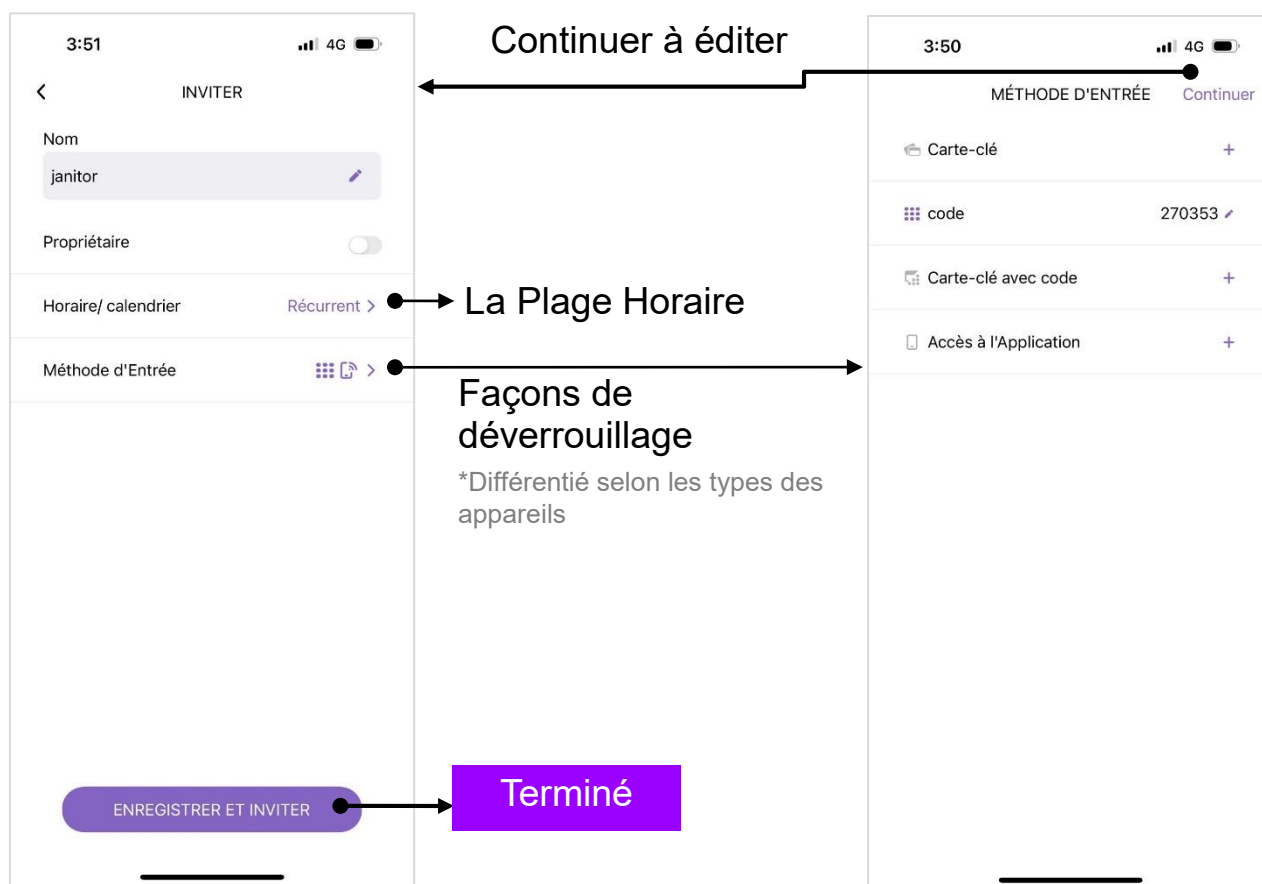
3:51 4G

INVITER

Nom

janitor

Propriétaire

Horaire/ calendrier Récurrent >

Méthode d'Entrée >

ENREGISTRER ET INVITER

Continuer à éditer

La Plage Horaire

Façons de déverrouillage

*Différentié selon les types des appareils

Terminé

3:50 4G

MÉTHODE D'ENTRÉE Continuer

Carte-clé +

code 270353

Carte-clé avec code +

Accès à l'Application +